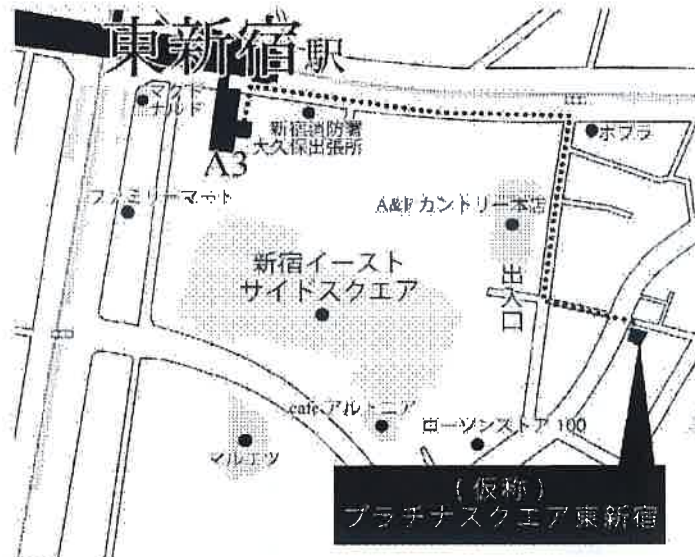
東新宿駅

マクドナルド

新宿消防署
大久保出張所

A3

ポプラ

ファミリーマート

A&Fカントリー本店

新宿イースト
サイドスクエア

出入口

cafeアルトニア

ローソンストア100

マルエツ

（仮称）
プラチナスクエア東新宿